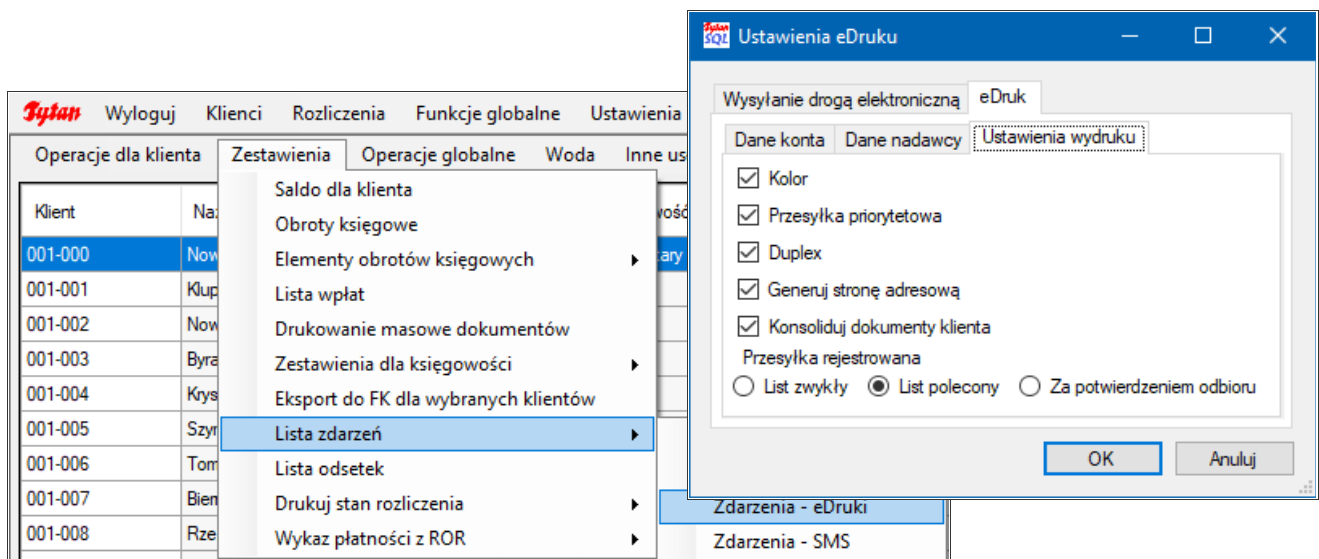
Tytan Wyloguj Klienci Rozliczenia Funkcje globalne Ustawienia

Operacje dla klienta Zestawienia Operacje globalne Woda Inne us

| Klient | Na |
|---|---|
| 001-000 | Now |
| 001-001 | Klup |
| 001-002 | Now |
| 001-003 | Byra |
| 001-004 | Krys |
| 001-005 | Szyr |
| 001-006 | Tom |
| 001-007 | Bien |
| 001-008 | Rze |

Saldo dla klienta
Obroty księgowe
Elementy obrotów księgowych
Lista wpłat
Drukowanie masowe dokumentów
Zestawienia dla księgowości
Eksport do FK dla wybranych klientów
Lista zdarzeń
Lista odsetek
Drukuj stan rozliczenia
Wykaz płatności z ROR

Zdarzenia - eDruki
Zdarzenia - SMS

Tytan SQL Ustawienia eDruku

Wysyłanie drogą elektroniczną | eDruk

Dane konta | Dane nadawcy | Ustawienia wydruku

☑ Kolor
☑ Przesyłka priorytetowa
☑ Duplex
☑ Generuj stronę adresową
☑ Konsoliduj dokumenty klienta

Przesyłka rejestrowana
○ List zwykły ● List polecony ○ Za potwierdzeniem odbioru

OK Anuluj